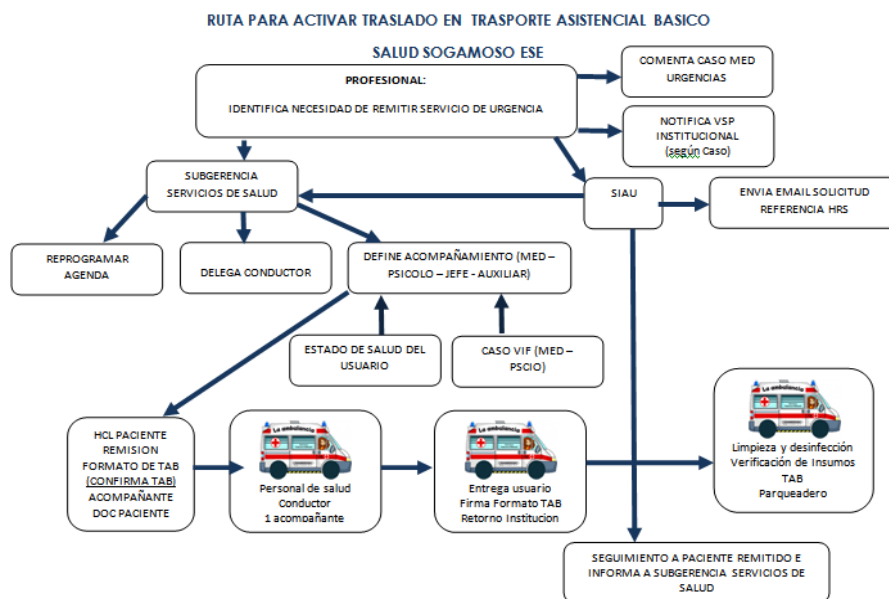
RUTA PARA ACTIVAR TRASLADO EN TRASPORTE ASISTENCIAL BASICO

SALUD SOGAMOSO ESE

PROFESIONAL:

IDENTIFICA NECESIDAD DE REMITIR SERVICIO DE URGENCIA

COMENTA CASO MED URGENCIAS

NOTIFICA VSP INSTITUCIONAL (según Caso)

SUBGERENCIA SERVICIOS DE SALUD

SIAU

ENVIA EMAIL SOLICITUD REFERENCIA HRS

REPROGRAMAR AGENDA

DELEGA CONDUCTOR

DEFINE ACOMPAÑAMIENTO (MED – PSICOLO – JEFE - AUXILIAR)

ESTADO DE SALUD DEL USUARIO

CASO VIF (MED – PSCIO)

HCL PACIENTE REMISION FORMATO DE TAB (CONFIRMA TAB) ACOMPAÑANTE DOC PACIENTE

La ambulancia

Personal de salud Conductor 1 acompañante

La ambulancia

Entrega usuario Firma Formato TAB Retorno Institucion

La ambulancia

Limpieza y desinfección Verificación de Insumos TAB Parqueadero

SEGUIMIENTO A PACIENTE REMITIDO E INFORMA A SUBGERENCIA SERVICIOS DE SALUD